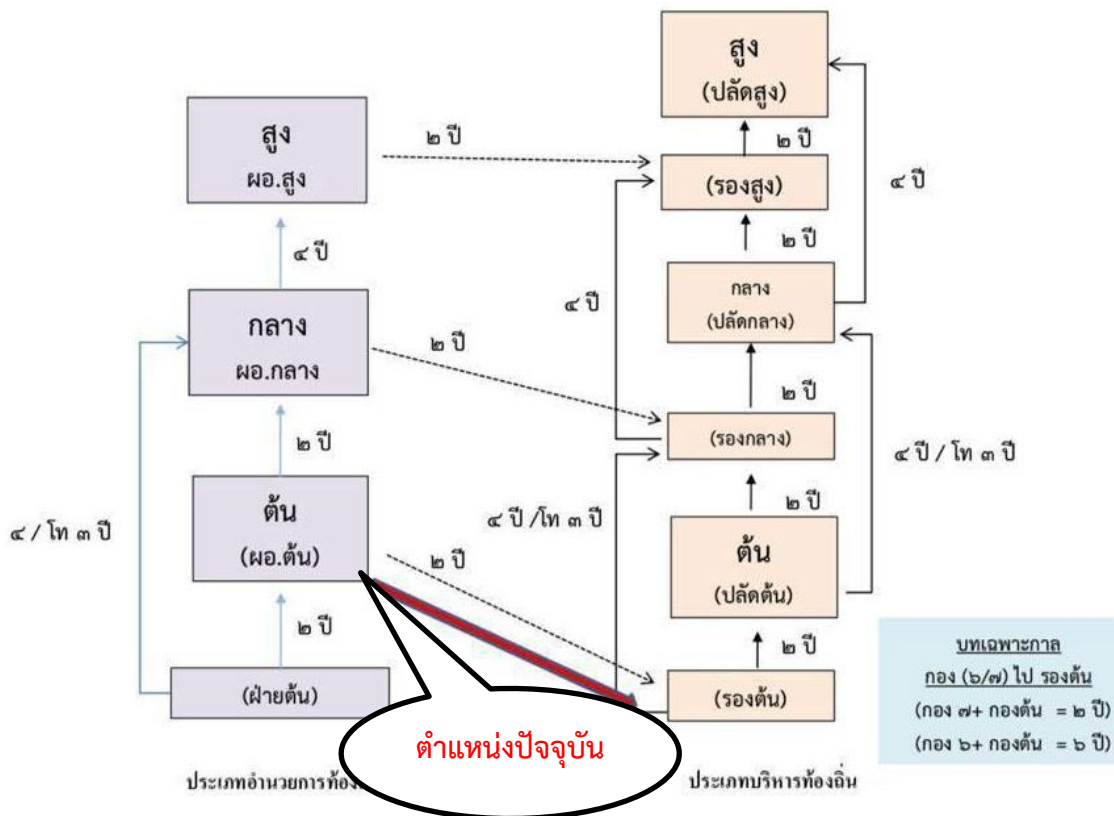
สูง
ผอ.สูง

๔ ปี

กลาง
ผอ.กลาง

๒ ปี

ต้น
(ผอ.ต้น)

๒ ปี

(ฝ่ายต้น)

๔ / โท ๓ ปี

๒ ปี

๒ ปี

๒ ปี

๔ ปี /โท ๓ ปี

สูง
(ปลัดสูง)

๒ ปี

(รองสูง)

๒ ปี

กลาง
(ปลัดกลาง)

๒ ปี

(รองกลาง)

๒ ปี

ต้น
(ปลัดต้น)

๒ ปี

(รองต้น)

๔ ปี

๔ ปี

๔ ปี / โท ๓ ปี

บทเฉพาะกาล
กอง (๖/๗) ไป รองต้น
(กอง ๗+ กองต้น = ๒ ปี)
(กอง ๖+ กองต้น = ๖ ปี)

ตำแหน่งปัจจุบัน

ประเภทอำนวยการท้อง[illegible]

ประเภทบริหารท้องถิ่น